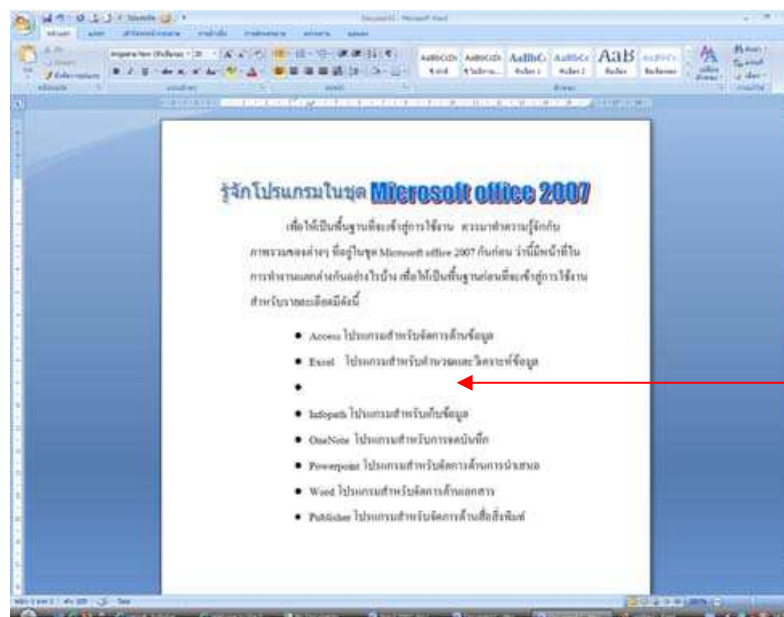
รู้จักโปรแกรมในชุด Microsoft office 2007

เพื่อให้เป็นพื้นฐานที่จะเข้าสู่การใช้งาน ควรมาทำความรู้จักกับภาพรวมของต่างๆ ที่อยู่ในชุด Microsoft office 2007 กันก่อน ว่านี้มีหน้าที่ในการทำงานแตกต่างกันอย่างไรบ้าง เพื่อให้เป็นพื้นฐานก่อนที่จะเข้าสู่การใช้งานสำหรับรายละเอียดมีดังนี้

- Access โปรแกรมสำหรับจัดการด้านข้อมูล
- Excel โปรแกรมสำหรับคำนวณและวิเคราะห์ข้อมูล
- 
- Infopath โปรแกรมสำหรับเก็บข้อมูล
- OneNote โปรแกรมสำหรับการจดบันทึก
- Powerpoint โปรแกรมสำหรับจัดการด้านการนำเสนอ
- Word โปรแกรมสำหรับจัดการด้านเอกสาร
- Publisher โปรแกรมสำหรับจัดการด้านสื่อสิ่งพิมพ์

AaBbCcDc AaBbCcDc AaBbC AaBbCc AaB
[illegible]